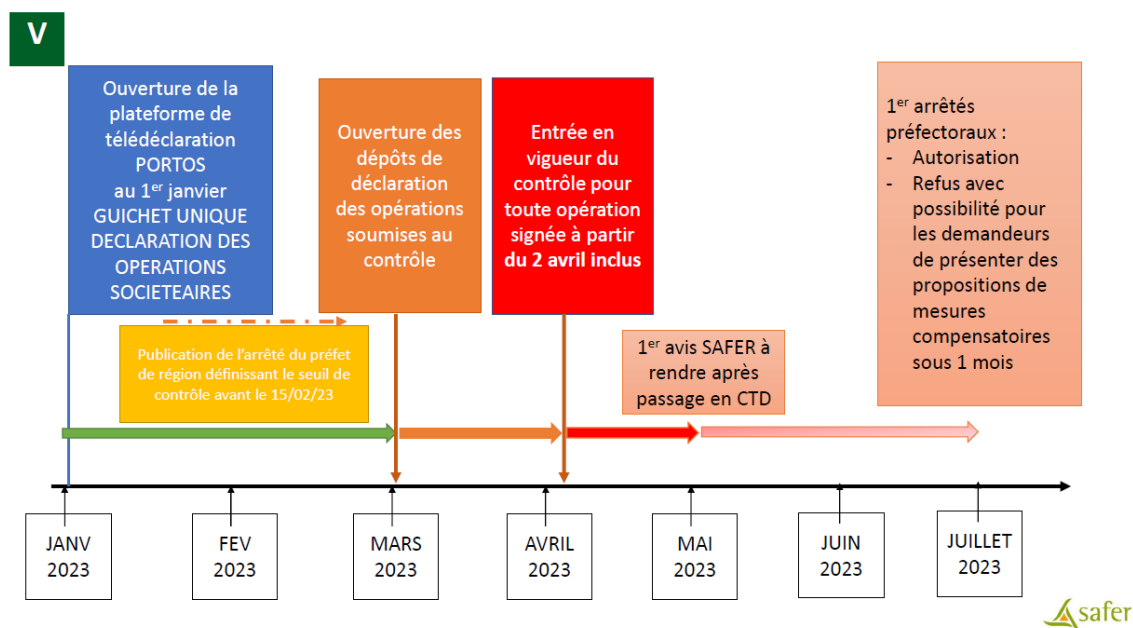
V

Ouverture de la plateforme de télédéclaration PORTOS au 1$^{er}$ janvier GUICHET UNIQUE DECLARATION DES OPERATIONS SOCIETEAIRES

Ouverture des dépôts de déclaration des opérations soumises au contrôle

Entrée en vigueur du contrôle pour toute opération signée à partir **du 2 avril inclus**

1$^{er}$ arrêtés préfectoraux :
- Autorisation
- Refus avec possibilité pour les demandeurs de présenter des propositions de mesures compensatoires sous 1 mois

Publication de l'arrêté du préfet de région définissant le seuil de contrôle avant le 15/02/23

1$^{er}$ avis SAFER à rendre après passage en CTD

JANV 2023

FEV 2023

MARS 2023

AVRIL 2023

MAI 2023

JUIN 2023

JUILLET 2023

safer